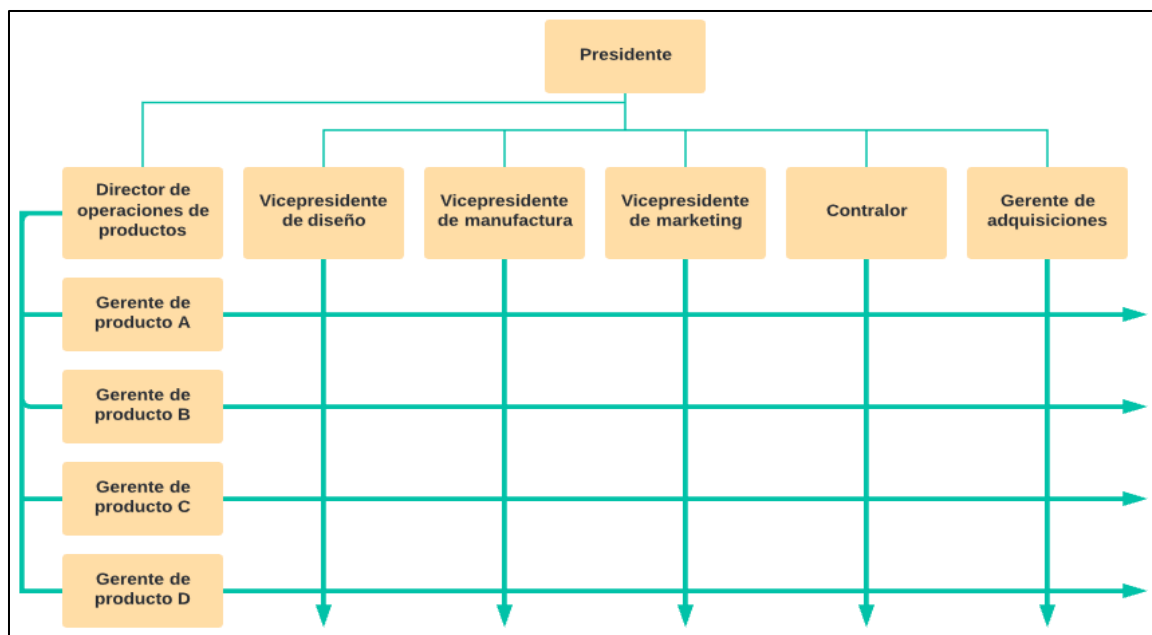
Presidente

Director de operaciones de productos

Vicepresidente de diseño

Vicepresidente de manufactura

Vicepresidente de marketing

Contralor

Gerente de adquisiciones

Gerente de producto A

Gerente de producto B

Gerente de producto C

Gerente de producto D